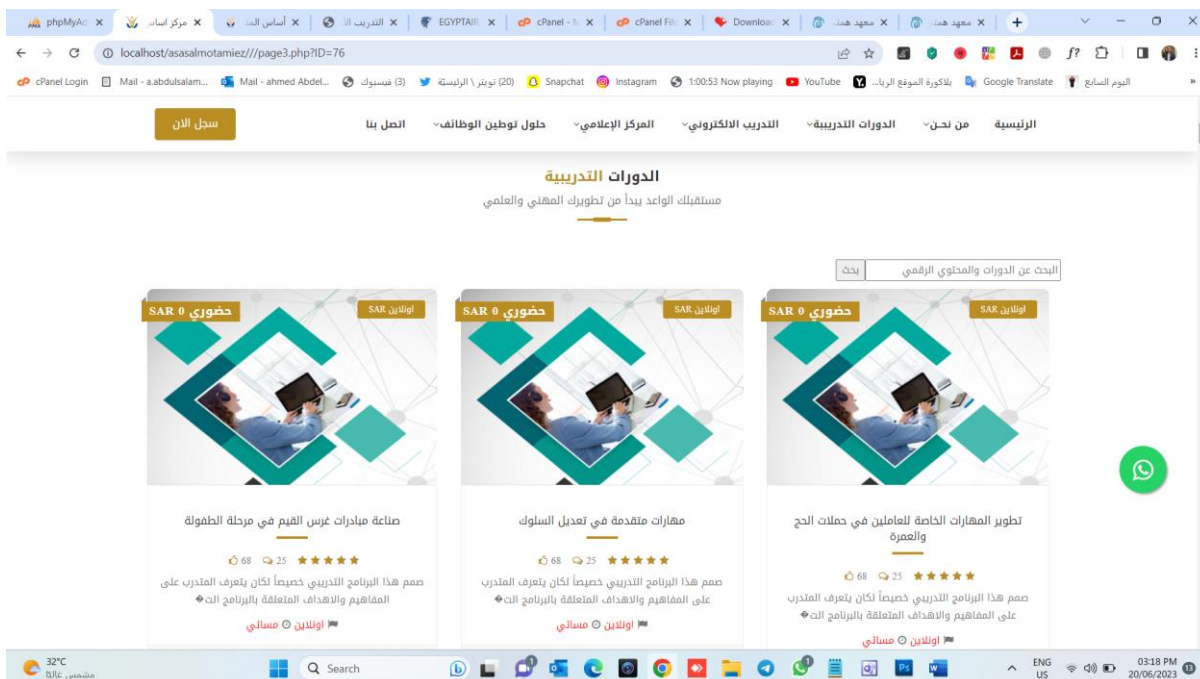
phpMyAd × | مركز اسا × | أساس الم × | التدريب الا × | EGYPTAIR × | cPanel - M × | cPanel Fil × | Download × | معهد همة × | معهد همة × | +

localhost/asasalmotamiez///page3.php?ID=76

cPanel Login | Mail - a.abdulsalam... | Mail - ahmed Abdel... | (3) فيسبوك | (20) تويتر \ الرئيسة | Snapchat | Instagram | 1:00:53 Now playing | YouTube | بلاكورة الموقع الربا... | Google Translate | اليوم السابع

الرئيسية | من نحن | الدورات التدريبية | التدريب الالكتروني | المركز الإعلامي | حلول توطين الوظائف | اتصل بنا | سجل الان

الدورات التدريبية

مستقبلك الواعد يبدأ من تطويرك المهني والعلمي

البحث عن الدورات والمحتوى الرقمي | بحث

اونلاين SAR
حضوري 0 SAR
تطوير المهارات الخاصة للعاملين في حملات الحج والعمرة
★★★★★ 25 68
صمم هذا البرنامج التدريبي خصيصاً لكان يتعرف المتدرب على المفاهيم والاهداف المتعلقة بالبرنامج الت�
اونلاين مسائي

اونلاين SAR
حضوري 0 SAR
مهارات متقدمة في تعديل السلوك
★★★★★ 25 68
صمم هذا البرنامج التدريبي خصيصاً لكان يتعرف المتدرب على المفاهيم والاهداف المتعلقة بالبرنامج الت�
اونلاين مسائي

اونلاين SAR
حضوري 0 SAR
صناعة مبادرات غرس القيم في مرحلة الطفولة
★★★★★ 25 68
صمم هذا البرنامج التدريبي خصيصاً لكان يتعرف المتدرب على المفاهيم والاهداف المتعلقة بالبرنامج الت�
اونلاين مسائي

32°C
مشمس غالبًا
Search
ENG US
03:18 PM
20/06/2023